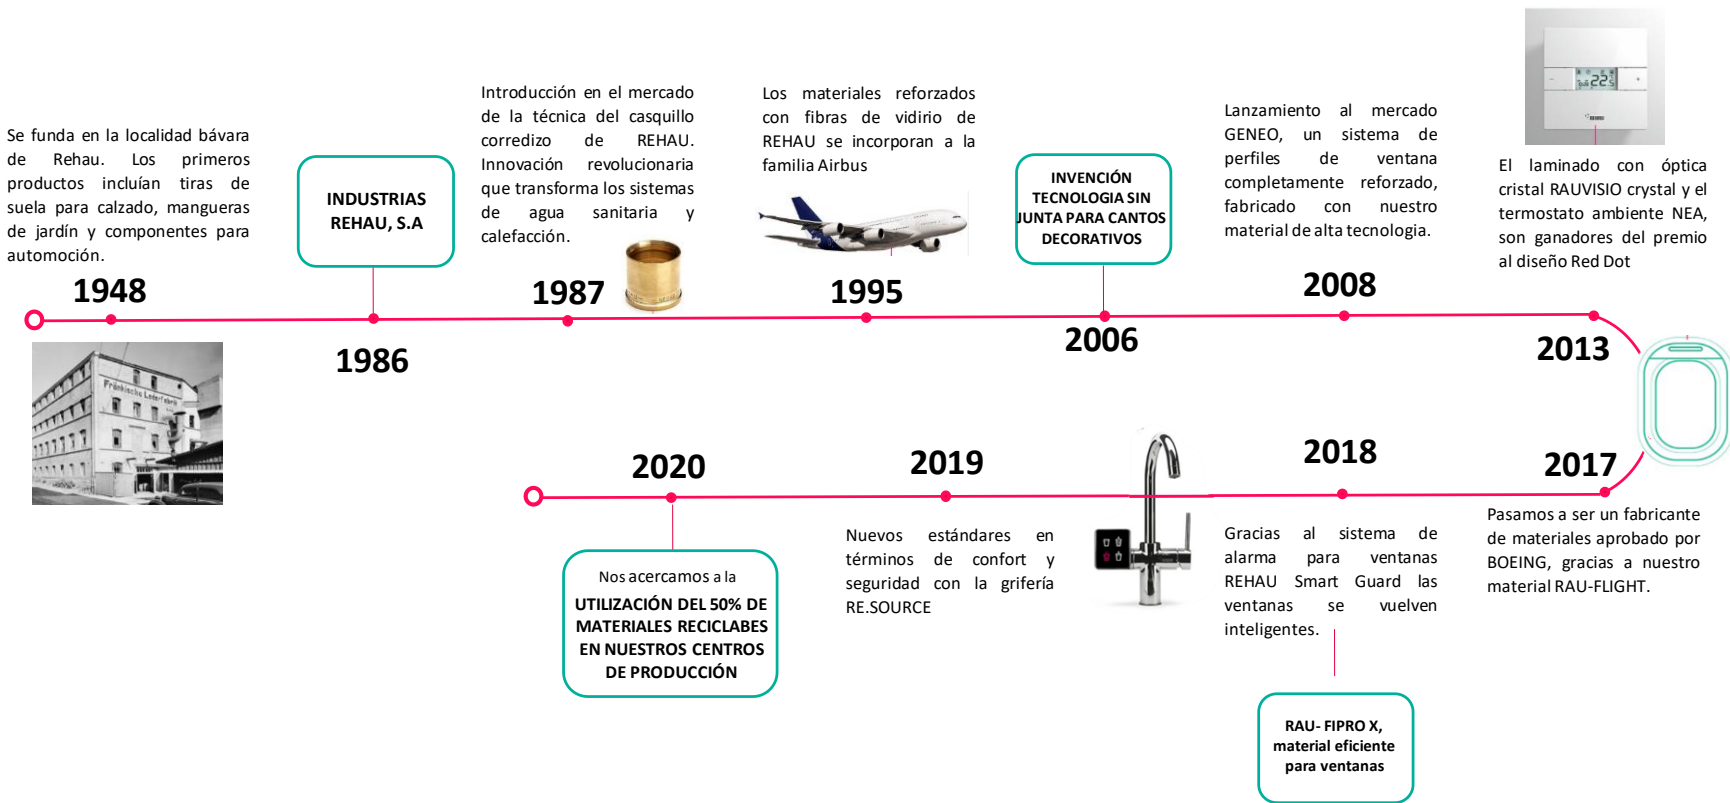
Se funda en la localidad bávara de Rehau. Los primeros productos incluían tiras de suela para calzado, mangueras de jardín y componentes para automoción.

1948

INDUSTRIAS REHAU, S.A

1986

Introducción en el mercado de la técnica del casquillo corredizo de REHAU. Innovación revolucionaria que transforma los sistemas de agua sanitaria y calefacción.

1987

Los materiales reforzados con fibras de vidirio de REHAU se incorporan a la familia Airbus

1995

INVENCIÓN TECNOLOGIA SIN JUNTA PARA CANTOS DECORATIVOS

2006

Lanzamiento al mercado GENEO, un sistema de perfiles de ventana completamente reforzado, fabricado con nuestro material de alta tecnología.

2008

El laminado con óptica cristal RAUVISIO crystal y el termostato ambiente NEA, son ganadores del premio al diseño Red Dot

2013

2020

Nos acercamos a la UTILIZACIÓN DEL 50% DE MATERIALES RECICLABES EN NUESTROS CENTROS DE PRODUCCIÓN

2019

Nuevos estándares en términos de confort y seguridad con la grifería RE.SOURCE

2018

Gracias al sistema de alarma para ventanas REHAU Smart Guard las ventanas se vuelven inteligentes.

RAU- FIPRO X, material eficiente para ventanas

2017

Pasamos a ser un fabricante de materiales aprobado por BOEING, gracias a nuestro material RAU-FLIGHT.